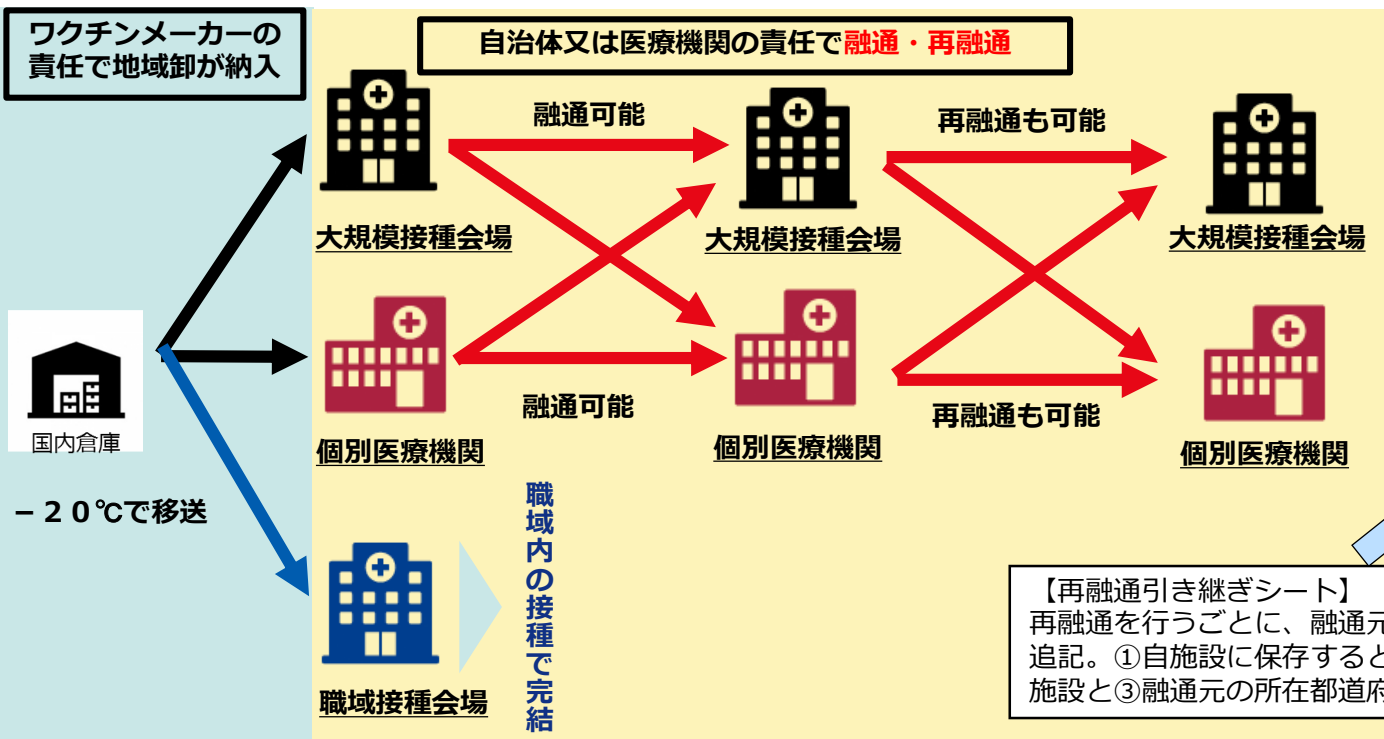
ワクチンメーカーの責任で地域卸が納入

自治体又は医療機関の責任で融通・再融通

融通可能

再融通も可能

大規模接種会場

大規模接種会場

大規模接種会場

国内倉庫

個別医療機関

融通可能

個別医療機関

再融通も可能

個別医療機関

－２０℃で移送

職域内の接種で完結

職域接種会場

【再融通引き継ぎシート】
再融通を行うごとに、融通元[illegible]
追記。①自施設に保存すると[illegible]
施設と③融通元の所在都道府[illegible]